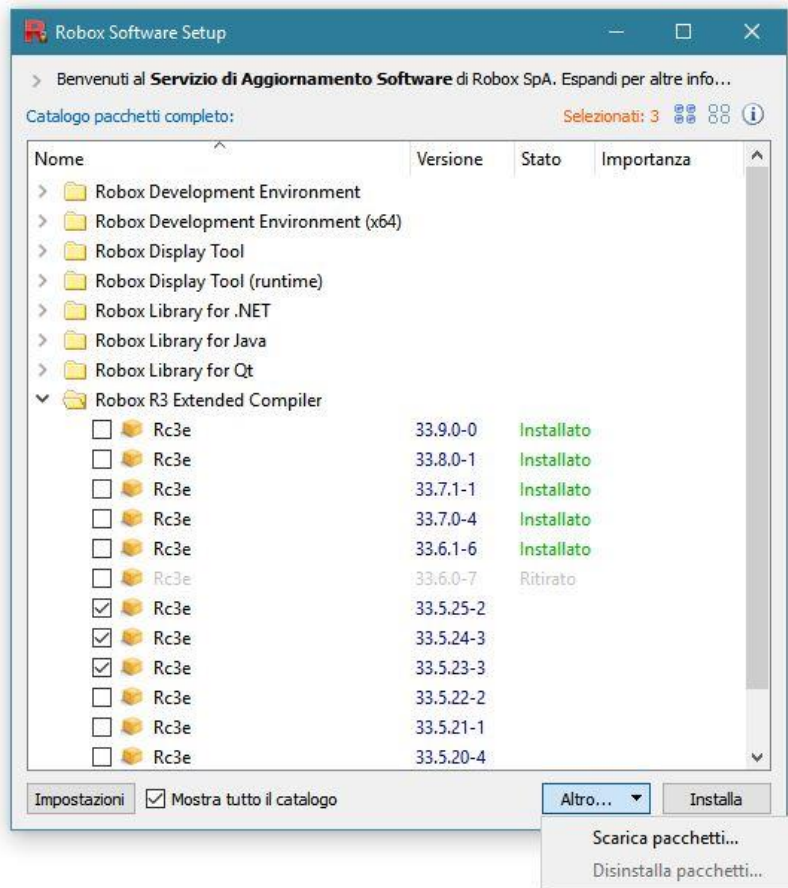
Robox Software Setup

> Benvenuti al **Servizio di Aggiornamento Software** di Robox SpA. Espandi per altre info...

Catalogo pacchetti completo:

Selezionati: 3

| Nome | Versione | Stato | Importanza |
|---|---|---|---|
| Robox Development Environment | | | |
| Robox Development Environment (x64) | | | |
| Robox Display Tool | | | |
| Robox Display Tool (runtime) | | | |
| Robox Library for .NET | | | |
| Robox Library for Java | | | |
| Robox Library for Qt | | | |
| Robox R3 Extended Compiler | | | |
| Rc3e | 33.9.0-0 | Installato | |
| Rc3e | 33.8.0-1 | Installato | |
| Rc3e | 33.7.1-1 | Installato | |
| Rc3e | 33.7.0-4 | Installato | |
| Rc3e | 33.6.1-6 | Installato | |
| Rc3e | 33.6.0-7 | Ritirato | |
| Rc3e | 33.5.25-2 | | |
| Rc3e | 33.5.24-3 | | |
| Rc3e | 33.5.23-3 | | |
| Rc3e | 33.5.22-2 | | |
| Rc3e | 33.5.21-1 | | |
| Rc3e | 33.5.20-4 | | |

Impostazioni
Mostra tutto il catalogo
Altro...
Installa

Scarica pacchetti...
Disinstalla pacchetti...